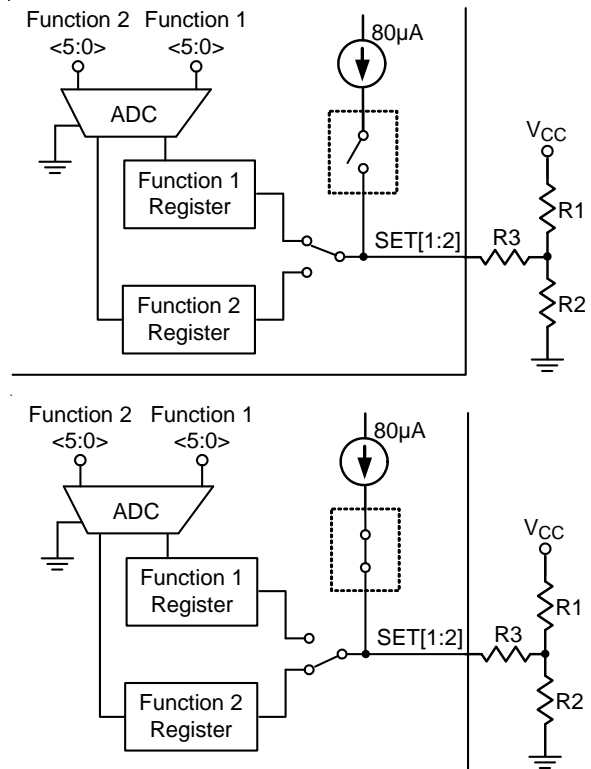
Function 2 <5:0>
Function 1 <5:0>
80µA
ADC
Function 1 Register
Function 2 Register
SET[1:2]
R3
$V_{CC}$
R1
R2

Function 2 <5:0>
Function 1 <5:0>
80µA
ADC
Function 1 Register
Function 2 Register
SET[1:2]
R3
$V_{CC}$
R1
R2